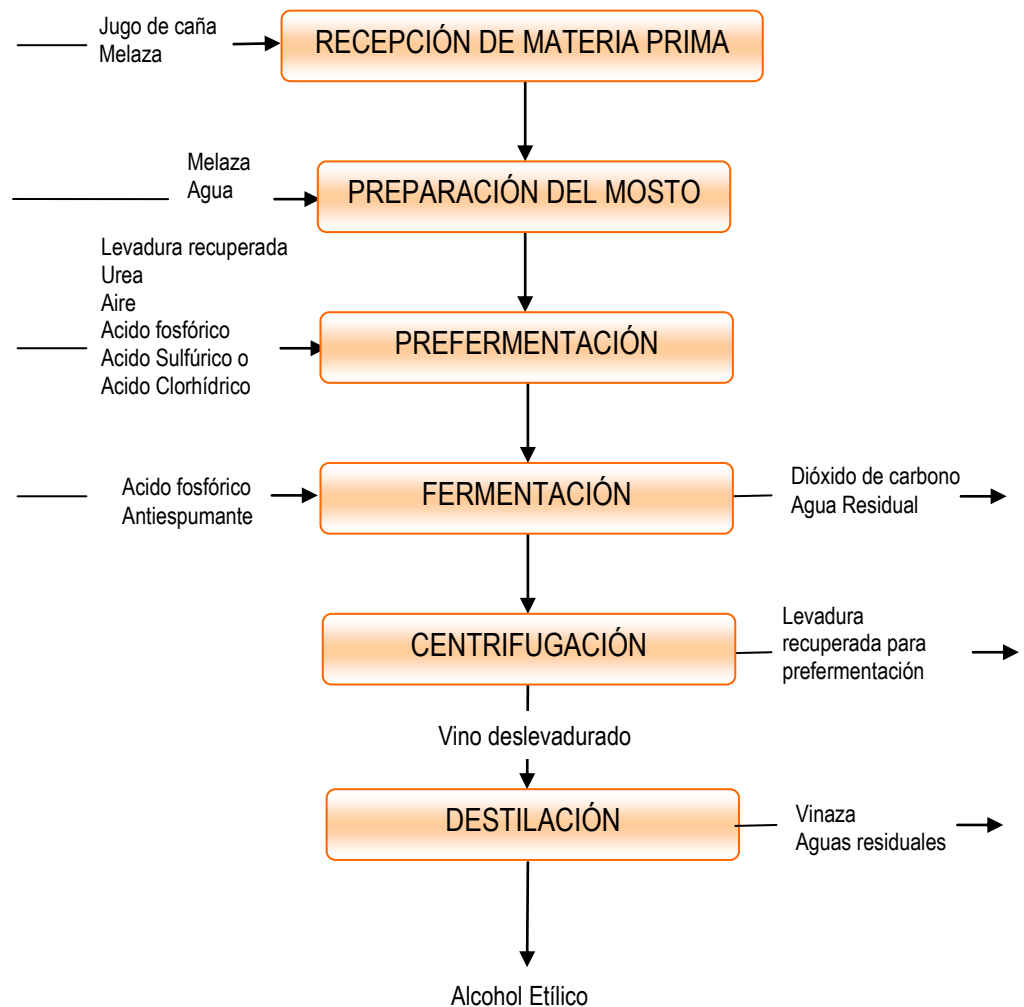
Jugo de caña
Melaza

RECEPCIÓN DE MATERIA PRIMA

Melaza
Agua

PREPARACIÓN DEL MOSTO

Levadura recuperada
Urea
Aire
Acido fosfórico
Acido Sulfúrico o
Acido Clorhídrico

PREFERMENTACIÓN

Acido fosfórico
Antiespumante

FERMENTACIÓN

Dióxido de carbono
Agua Residual

CENTRIFUGACIÓN

Levadura recuperada para prefermentación

Vino deslevadurado

DESTILACIÓN

Vinaza
Aguas residuales

Alcohol Etílico